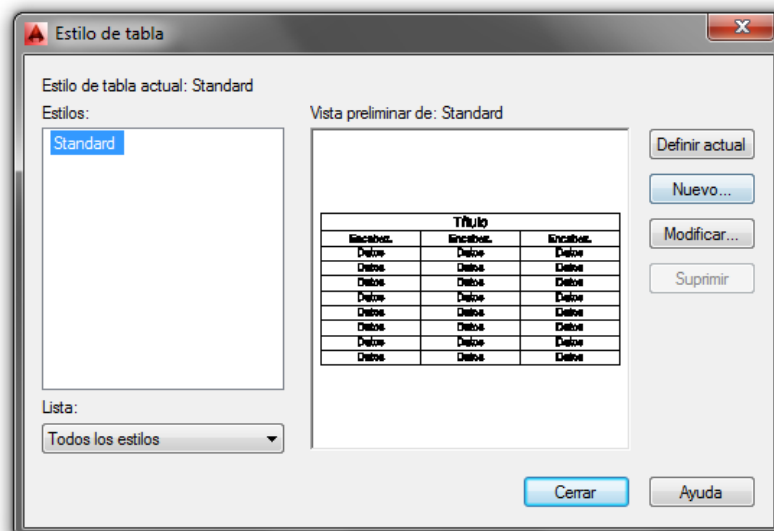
Estilo de tabla

Estilo de tabla actual: Standard

Estilos:

Standard

Lista:

Todos los estilos

Vista preliminar de: Standard

| Título | | |
|---|---|---|
| Encabez. | Encabez. | Encabez. |
| Datos | Datos | Datos |
| Datos | Datos | Datos |
| Datos | Datos | Datos |
| Datos | Datos | Datos |
| Datos | Datos | Datos |
| Datos | Datos | Datos |
| Datos | Datos | Datos |
| Datos | Datos | Datos |

Definir actual

Nuevo...

Modificar...

Suprimir

Cerrar

Ayuda